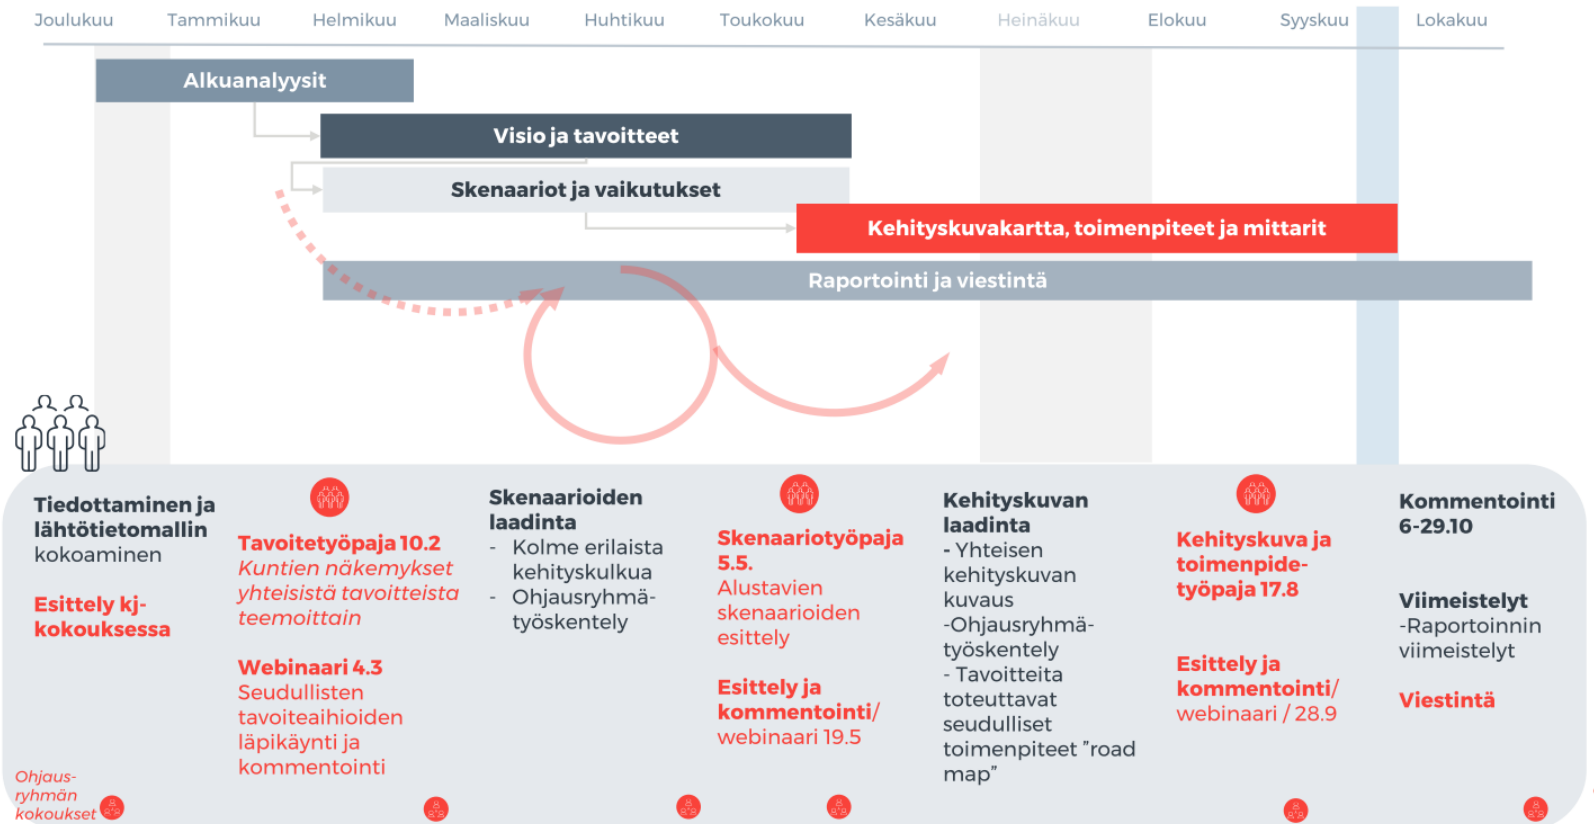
Joulukuu Tammikuu Helmikuu Maaliskuu Huhtikuu Toukokuu Kesäkuu Heinäkuu Elokuu Syyskuu Lokakuu

Alkuanalyysit

Visio ja tavoitteet

Skenaariot ja vaikutukset

Kehityskuvakartta, toimenpiteet ja mittarit

Raportointi ja viestintä

Tiedottaminen ja lähtötietomallin kokoaminen

Esittely kj-kokouksessa

Tavoitetyöpaja 10.2
Kuntien näkemykset yhteisistä tavoitteista teemoittain

Webinaari 4.3
Seudullisten tavoiteaihioiden läpikäynti ja kommentointi

Skenaarioiden laadinta
- Kolme erilaista kehityskulkua
- Ohjausryhmä-työskentely

Skenaariotyöpaja 5.5.
Alustavien skenaarioiden esittely

Esittely ja kommentointi/ webinaari 19.5

Kehityskuvan laadinta
- Yhteisen kehityskuvan kuvaus
-Ohjausryhmä-työskentely
- Tavoitteita toteuttavat seudulliset toimenpiteet ”road map”

Kehityskuva ja toimenpide-työpaja 17.8

Esittely ja kommentointi/ webinaari / 28.9

Kommentointi 6-29.10

Viimeistelyt
-Raportoinnin viimeistelyt

Viestintä

Ohjaus-ryhmän kokoukset